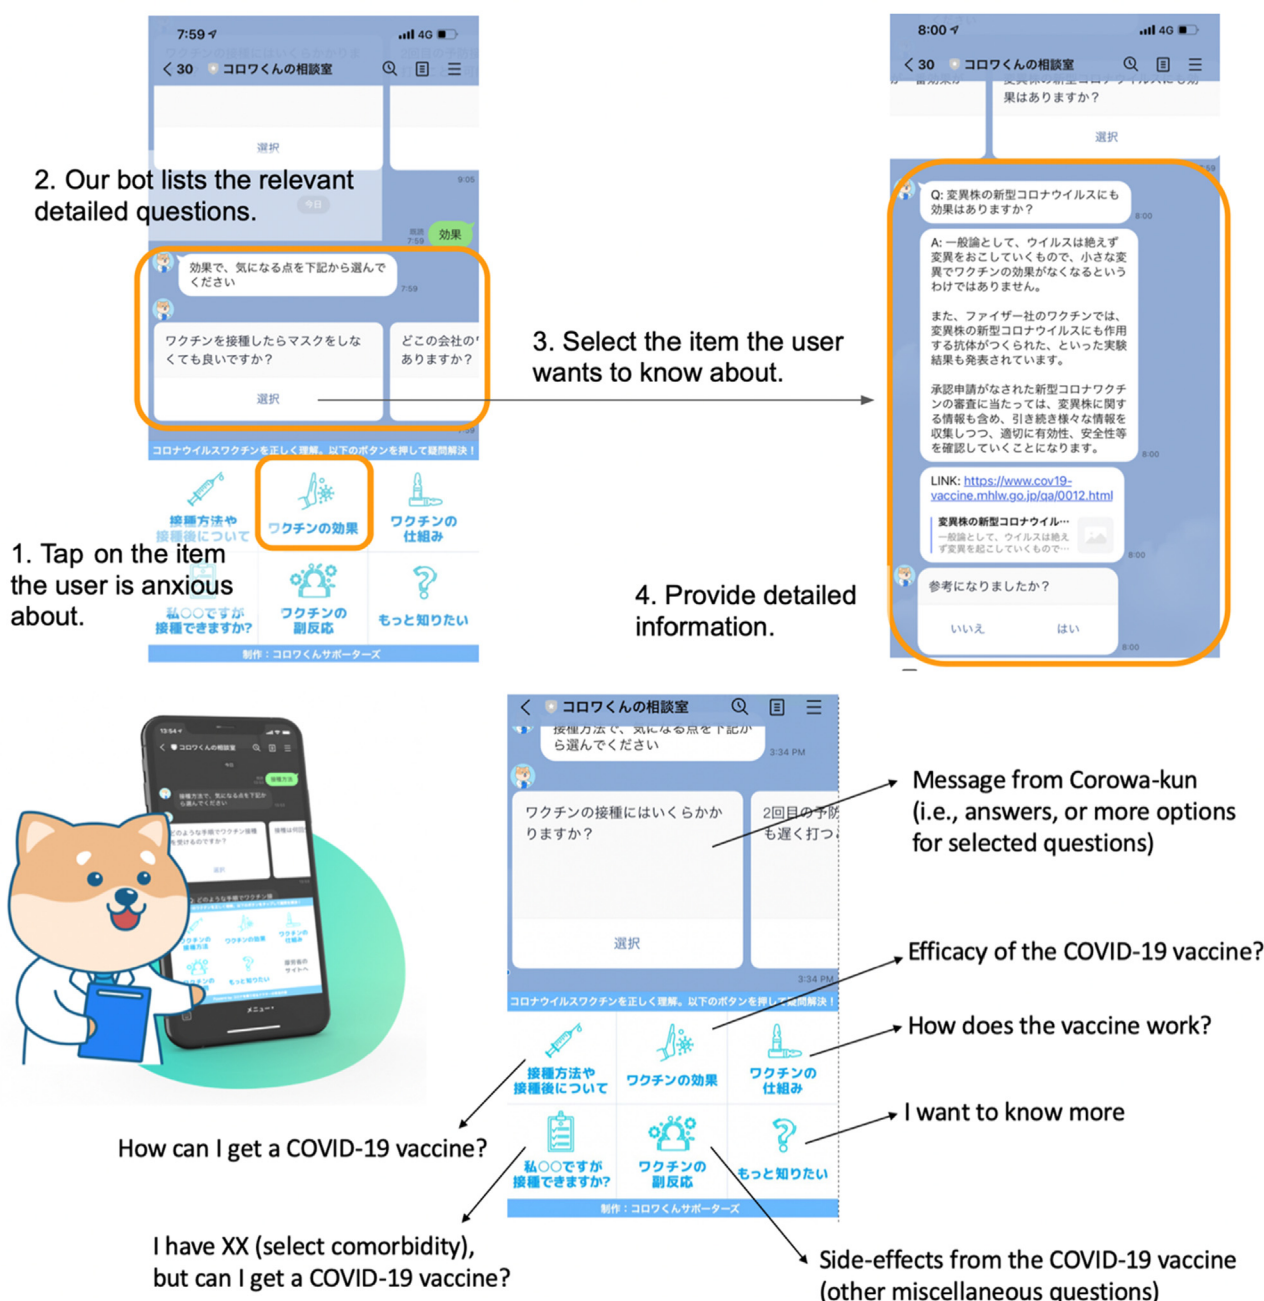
7:59
4G
< 30 コロワくんの相談室
選択
9:05
今日
2. Our bot lists the relevant detailed questions.
既読 7:59 効果
効果で、気になる点を下記から選んでください
7:59
ワクチンを接種したらマスクをしなくても良いですか？
どこの会社の ありますか？
選択
3. Select the item the user wants to know about.
コロナウイルスワクチンを正しく理解。以下のボタンを押して疑問解決！
接種方法や接種後について
ワクチンの効果
ワクチンの仕組み
1. Tap on the item the user is anxious about.
私〇〇ですが接種できますか?
ワクチンの副反応
もっと知りたい
制作：コロワくんサポーターズ

8:00
4G
< 30 コロワくんの相談室
果はありますか？
選択
Q: 変異株の新型コロナウイルスにも効果はありますか？
8:00
A: 一般論として、ウイルスは絶えず変異をおこしていくもので、小さな変異でワクチンの効果がなくなるというわけではありません。

また、ファイザー社のワクチンでは、変異株の新型コロナウイルスにも作用する抗体がつくられた、といった実験結果も発表されています。

承認申請がなされた新型コロナワクチンの審査に当たっては、変異株に関する情報も含め、引き続き様々な情報を収集しつつ、適切に有効性、安全性等を確認していくことになります。
8:00
LINK: https://www.cov19-vaccine.mhlw.go.jp/qa/0012.html
変異株の新型コロナウイル…
一般論として、ウイルスは絶えず変異を起こしていくもので…
8:00
参考になりましたか？
いいえ
はい
8:00
4. Provide detailed information.

コロワくんの相談室
ワクチン
接種方法で、気になる点を下記から選んでください
3:34 PM
ワクチンの接種にはいくらかかりますか？
2回目の予防も遅く打つ
選択
3:34 PM
Message from Corowa-kun (i.e., answers, or more options for selected questions)
Efficacy of the COVID-19 vaccine?
コロナウイルスワクチンを正しく理解。以下のボタンを押して疑問解決！
接種方法や接種後について
ワクチンの効果
ワクチンの仕組み
How does the vaccine work?
I want to know more
How can I get a COVID-19 vaccine?
私〇〇ですが接種できますか?
ワクチンの副反応
もっと知りたい
制作：コロワくんサポーターズ
I have XX (select comorbidity), but can I get a COVID-19 vaccine?
Side-effects from the COVID-19 vaccine (other miscellaneous questions)
メニュー